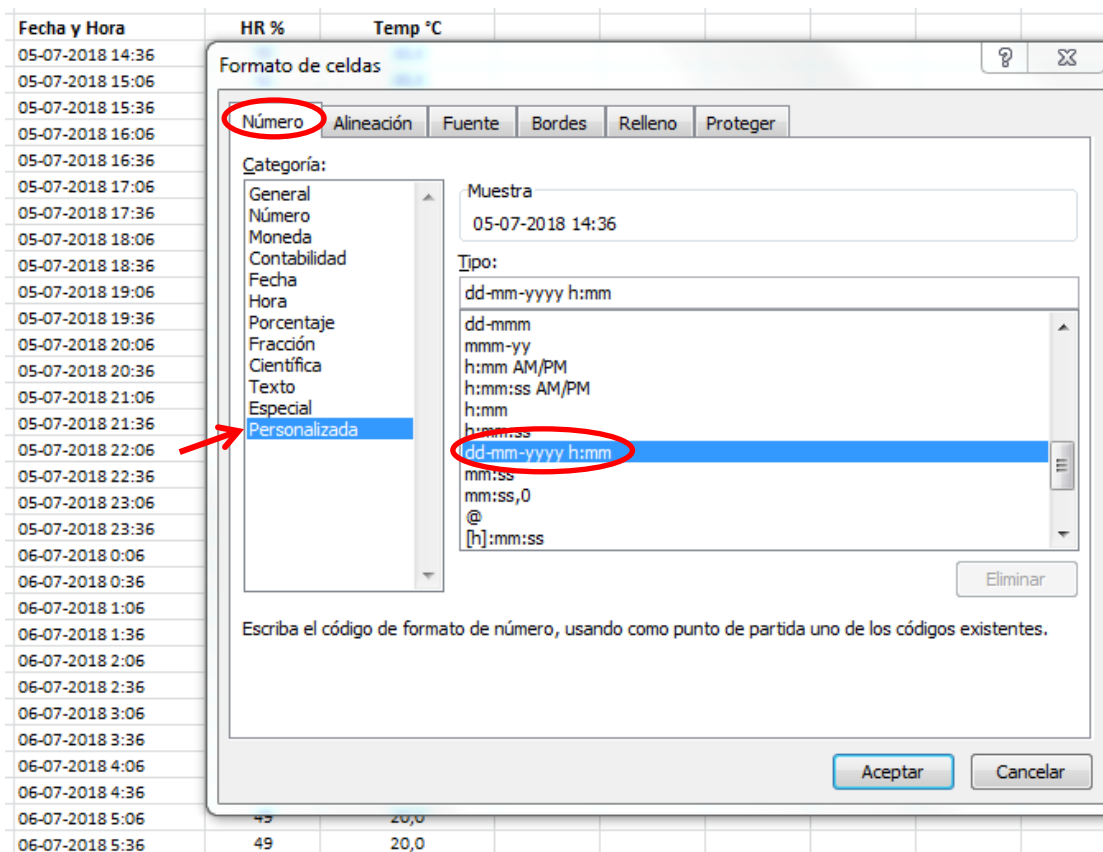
| Fecha y Hora | HR % | Temp °C |
|---|---|---|
| 05-07-2018 14:36 | | |
| 05-07-2018 15:06 | | |
| 05-07-2018 15:36 | | |
| 05-07-2018 16:06 | | |
| 05-07-2018 16:36 | | |
| 05-07-2018 17:06 | | |
| 05-07-2018 17:36 | | |
| 05-07-2018 18:06 | | |
| 05-07-2018 18:36 | | |
| 05-07-2018 19:06 | | |
| 05-07-2018 19:36 | | |
| 05-07-2018 20:06 | | |
| 05-07-2018 20:36 | | |
| 05-07-2018 21:06 | | |
| 05-07-2018 21:36 | | |
| 05-07-2018 22:06 | | |
| 05-07-2018 22:36 | | |
| 05-07-2018 23:06 | | |
| 05-07-2018 23:36 | | |
| 06-07-2018 0:06 | | |
| 06-07-2018 0:36 | | |
| 06-07-2018 1:06 | | |
| 06-07-2018 1:36 | | |
| 06-07-2018 2:06 | | |
| 06-07-2018 2:36 | | |
| 06-07-2018 3:06 | | |
| 06-07-2018 3:36 | | |
| 06-07-2018 4:06 | | |
| 06-07-2018 4:36 | | |
| 06-07-2018 5:06 | 49 | 20,0 |
| 06-07-2018 5:36 | 49 | 20,0 |

Formato de celdas

?

Número | Alineación | Fuente | Bordes | Relleno | Proteger

Categoría:
General
Número
Moneda
Contabilidad
Fecha
Hora
Porcentaje
Fracción
Científica
Texto
Especial
Personalizada

Muestra
05-07-2018 14:36

Tipo:
dd-mm-yyyy h:mm

dd-mmm
mmm-yy
h:mm AM/PM
h:mm:ss AM/PM
h:mm
h:mm:ss
dd-mm-yyyy h:mm
mm:ss
mm:ss,0
@
[h]:mm:ss

Eliminar

Escriba el código de formato de número, usando como punto de partida uno de los códigos existentes.

Aceptar
Cancelar